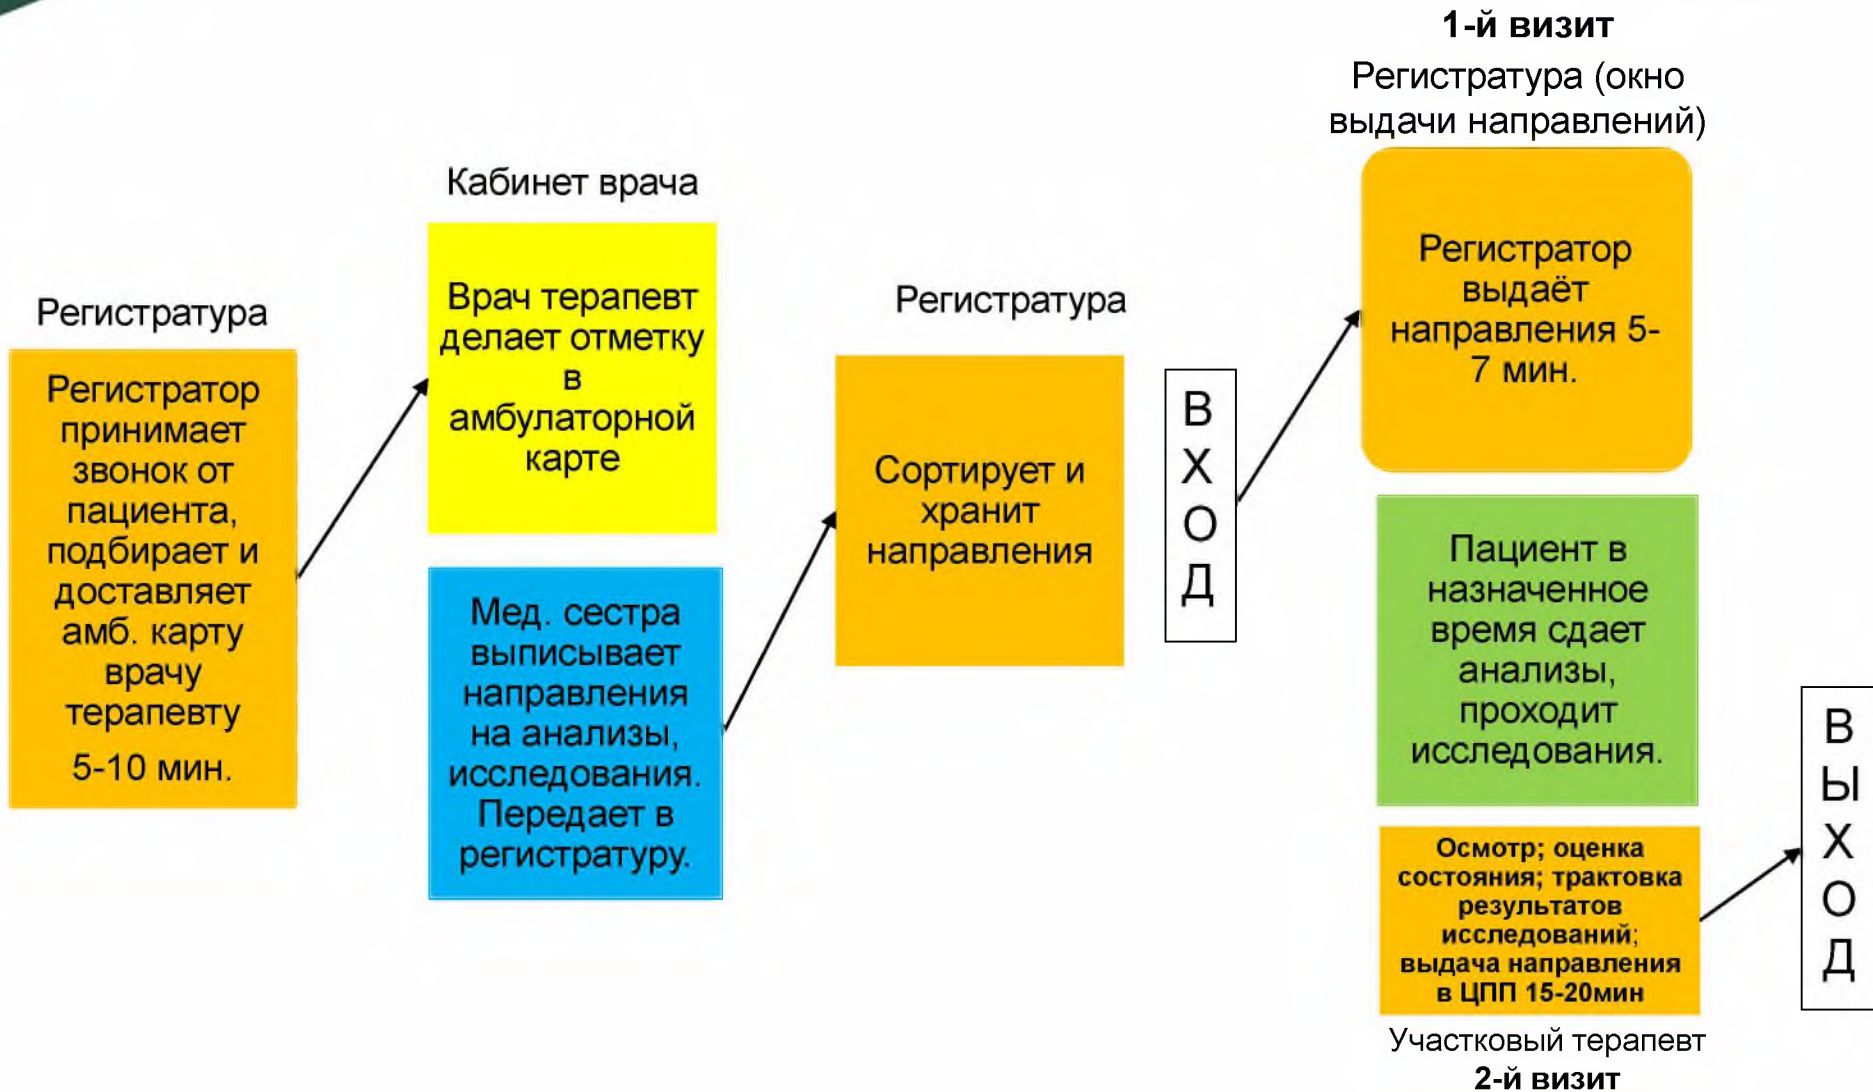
Регистратура

Регистратор принимает звонок от пациента, подбирает и доставляет амб. карту врачу терапевту

5-10 мин.

Кабинет врача

Врач терапевт делает отметку в амбулаторной карте

Мед. сестра выписывает направления на анализы, исследования. Передает в регистратуру.

Регистратура

Сортирует и хранит направления

ВХОД

1-й визит

Регистратура (окно выдачи направлений)

Регистратор выдаёт направления 5-7 мин.

Пациент в назначенное время сдает анализы, проходит исследования.

Осмотр; оценка состояния; трактовка результатов исследований; выдача направления в ЦПП 15-20мин

Участковый терапевт

2-й визит

ВЫХОД